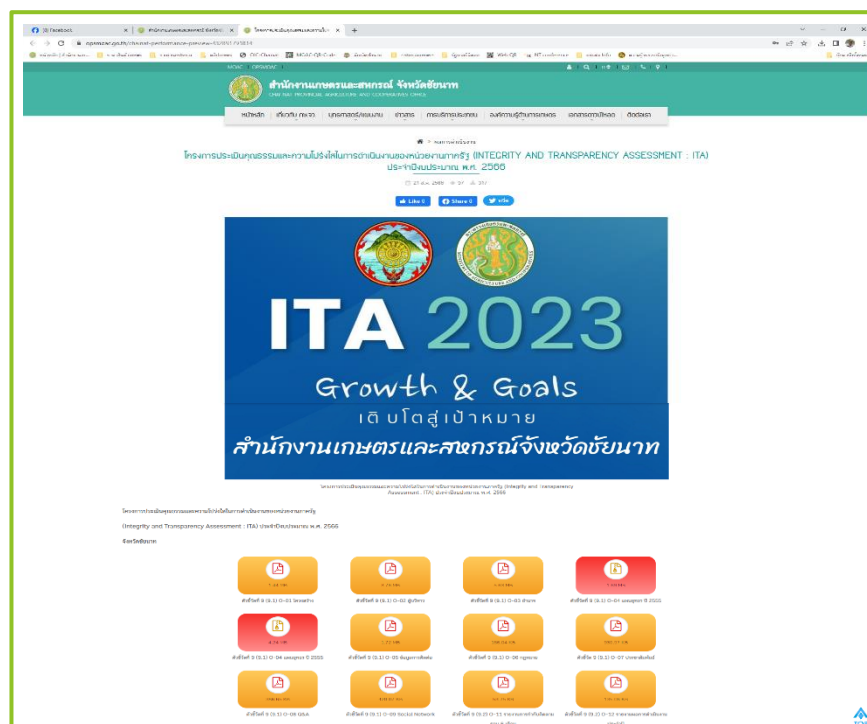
สำนักงานเกษตรและสหกรณ์จังหวัดชัยนาท

CHAI NAT PROVINCIAL AGRICULTURE AND COOPERATIVES OFFICE

หน้าหลัก | เกี่ยวกับ กษ.จว. | บุคลากร | ข่าวสาร | การบริการประชาชน | องค์ความรู้ | เอกสารดาวน์โหลด | ติดต่อเรา

โครงการประเมินคุณธรรมและความโปร่งใสในการดำเนินงานของหน่วยงานภาครัฐ (INTEGRITY AND TRANSPARENCY ASSESSMENT : ITA) ประจำปีงบประมาณ พ.ศ. 2566

Like 0 | Share 0 | ทวีต

ITA 2023

Growth & Goals

เติบโตสู่เป้าหมาย

สำนักงานเกษตรและสหกรณ์จังหวัดชัยนาท

โครงการประเมินคุณธรรมและความโปร่งใสในการดำเนินงานของหน่วยงานภาครัฐ (Integrity and Transparency Assessment : ITA) ประจำปีงบประมาณ พ.ศ. 2566

โครงการประเมินคุณธรรมและความโปร่งใสในการดำเนินงานของหน่วยงานภาครัฐ

(Integrity and Transparency Assessment : ITA) ประจำปีงบประมาณ พ.ศ. 2566

จังหวัดชัยนาท

ตัวชี้วัดที่ 9 (9.1) O-01 โครงสร้าง

ตัวชี้วัดที่ 9 (9.1) O-02 ผู้บริหาร

ตัวชี้วัดที่ 9 (9.1) O-03 อำนาจ

ตัวชี้วัดที่ 9 (9.1) O-04 แผนยุทธศาสตร์ ปี 2565

ตัวชี้วัดที่ 9 (9.1) O-04 แผนยุทธศาสตร์ ปี 2566

ตัวชี้วัดที่ 9 (9.1) O-05 ข้อมูลการติดต่อ

ตัวชี้วัดที่ 9 (9.1) O-06 กฎหมาย

ตัวชี้วัดที่ 9 (9.1) O-07 ประชาสัมพันธ์

ตัวชี้วัดที่ 9 (9.1) O-08 Q&A

ตัวชี้วัดที่ 9 (9.1) O-09 Social Network

ตัวชี้วัดที่ 9 (9.1) O-11 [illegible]

ตัวชี้วัดที่ 9 (9.1) O-12 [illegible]